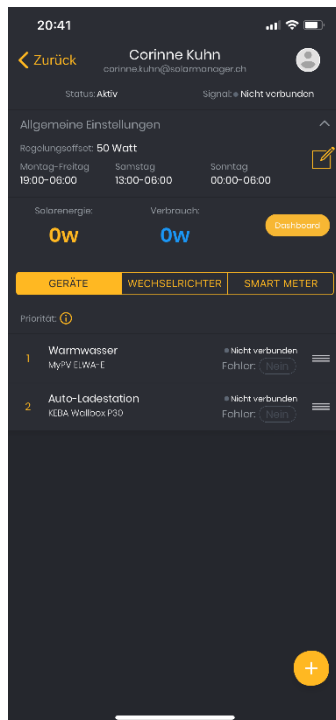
20:41

Zurück

Corinne Kuhn
corinne.kuhn@solarmanager.ch

Status: Aktiv

Signal: Nicht verbunden

Allgemeine Einstellungen

Regelungsoffset: 50 Watt

Montag-Freitag
19:00-06:00

Samstag
13:00-06:00

Sonntag
00:00-06:00

Solarenergie:
0W

Verbrauch:
0W

Dashboard

GERÄTE | WECHSELRICHTER | SMART METER

Priorität:

1 Warmwasser
MyPV ELWA-E
Nicht verbunden
Fehler: Nein

2 Auto-Ladestation
KEBA Wallbox P30
Nicht verbunden
Fehler: Nein

+